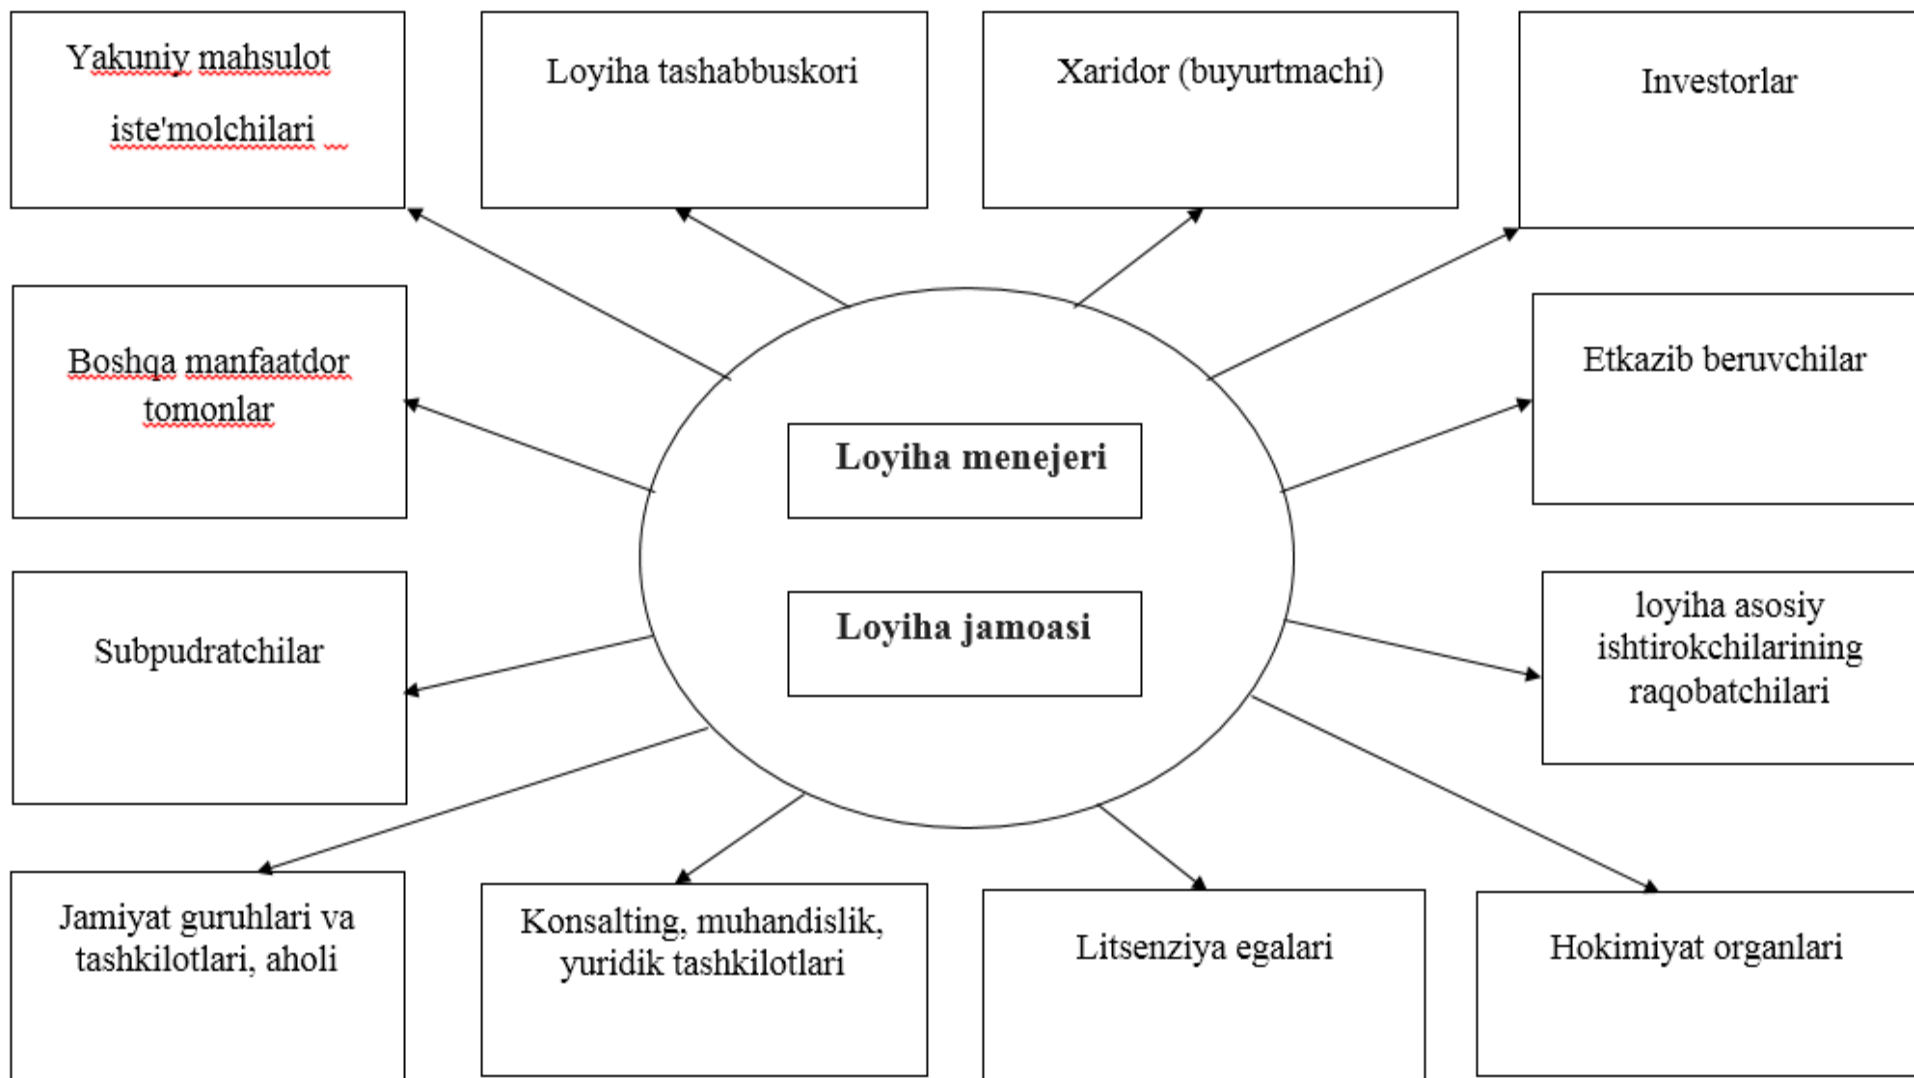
Yakuniy mahsulot iste'molchilari

Loyiha tashabbuskori

Xaridor (buyurtmachi)

Investorlar

Boshqa manfaatdor tomonlar

Loyiha menejeri

Etkazib beruvchilar

Loyiha jamoasi

Subpudratchilar

loyiha asosiy ishtirokchilarining raqobatchilari

Jamiyat guruhlari va tashkilotlari, aholi

Konsalting, muhandislik, yuridik tashkilotlari

Litsenziya egalari

Hokimiyat organlari